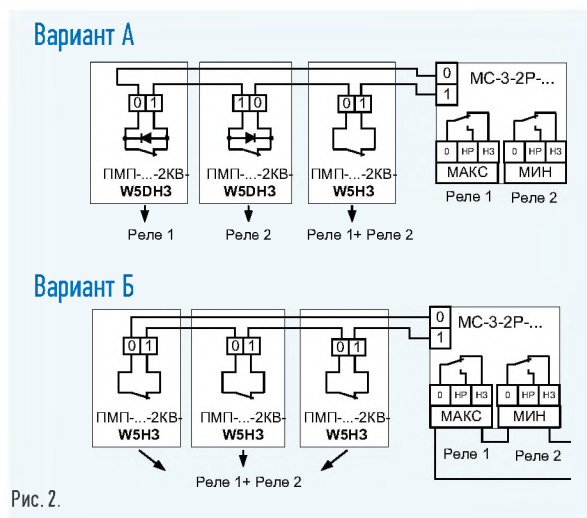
Вариант А

0
1
МС-3-2Р-...

0 1
1 0
0 1

О НР НЗ
О НР НЗ
МАКС
МИН

ПМП-...-2КВ-
W5DH3
ПМП-...-2КВ-
W5DH3
ПМП-...-2КВ-
W5H3

Реле 1
Реле 2

Реле 1
Реле 2
Реле 1+ Реле 2

Вариант Б

0
1
МС-3-2Р-...

0 1
0 1
0 1

О НР НЗ
О НР НЗ
МАКС
МИН

ПМП-...-2КВ-
W5H3
ПМП-...-2КВ-
W5H3
ПМП-...-2КВ-
W5H3

Реле 1
Реле 2

Реле 1+ Реле 2

Рис. 2.